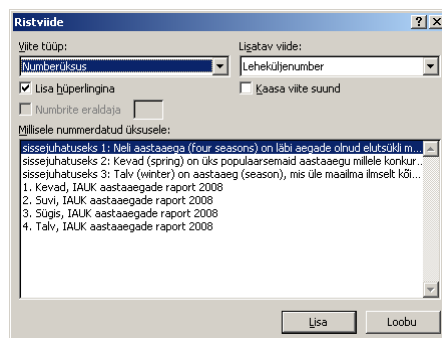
Ristviide

?
X

Viite tüüp:
Numberüksus

Lisatav viide:
Leheküljenumber

Lisa hüperlingina

Kaasa viite suund

Numbrite eraldaja

Millisele nummerdatud üksusele:

sissejuhatuseks 1: Neli aastaaega (four seasons) on läbi aegade olnud elutsükli m...
sissejuhatuseks 2: Kevad (spring) on üks populaarsemaid aastaaegu millele konkur...
sissejuhatuseks 3: Talv (winter) on aastaaeg (season), mis üle maailma ilmselt kõi...
1. Kevad, IAUK aastaaegade raport 2008
2. Suvi, IAUK aastaaegade raport 2008
3. Sügis, IAUK aastaaegade raport 2008
4. Talv, IAUK aastaaegade raport 2008

Lisa

Loobu